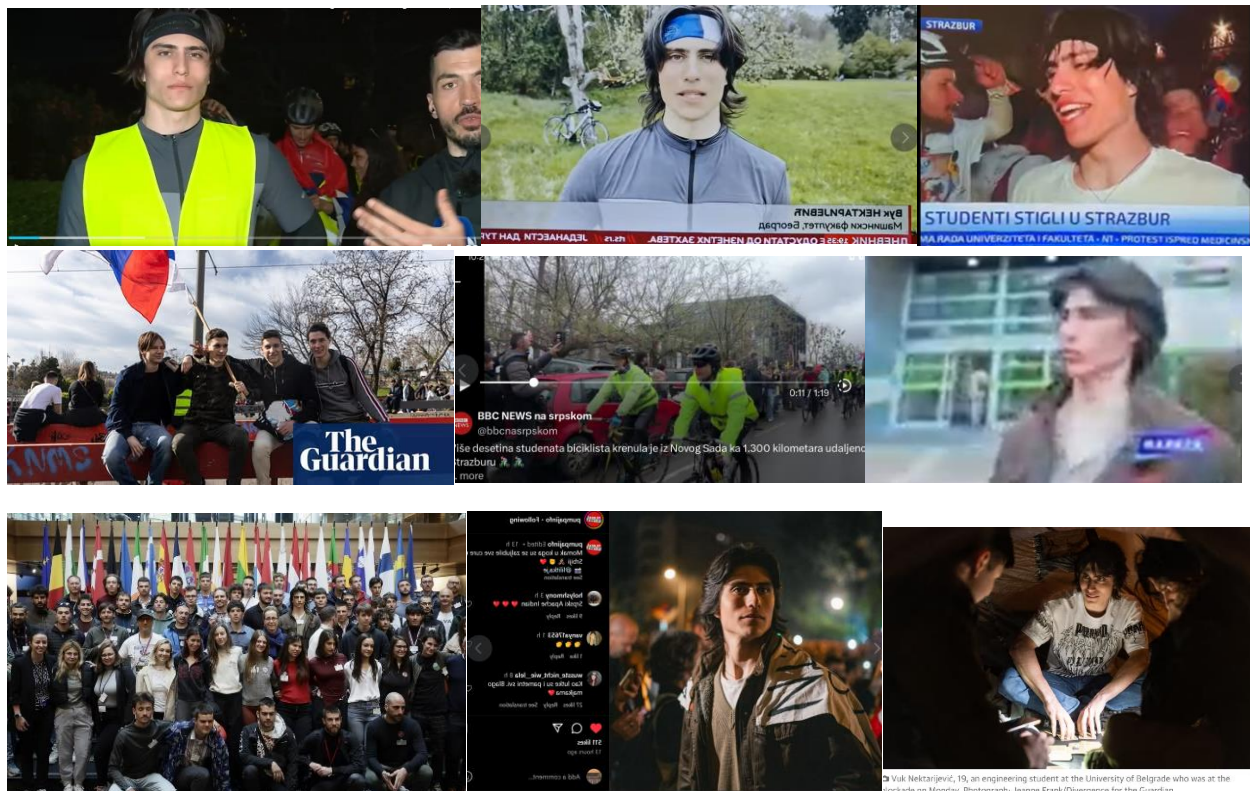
Вук Некtарijевић
Машински факултет, Београд

STRAZBUR
STUDENTI STIGLI U STRAZBUR
MA RADA UNIVERZITETA I FAKULTETA • N1 • PROTEST ISPRED MEDICINS

The Guardian

BBC NEWS na srpskom
@bbcnasrpskom
Više desetina studenata biciklista krenula je iz Novog Sada ka 1.300 kilometara udaljeno Strazburu
more
0:11 / 1:19

pumpajinfo • Following
pumpajinfo
Momak u kojeg su se zaljubile sve cure Srbije
See translation
Srpski Apache Indian ♥♥♥
Reply
Reply
Kao Indijac su i pametni svi. Blago majkama ♥
Reply See translation
511 likes
Add a comment...

Vuk Nektarijević, 19, an engineering student at the University of Belgrade who was at the blockade on Monday. Photograph: Jeanne Frank/Divergence for the Guardian